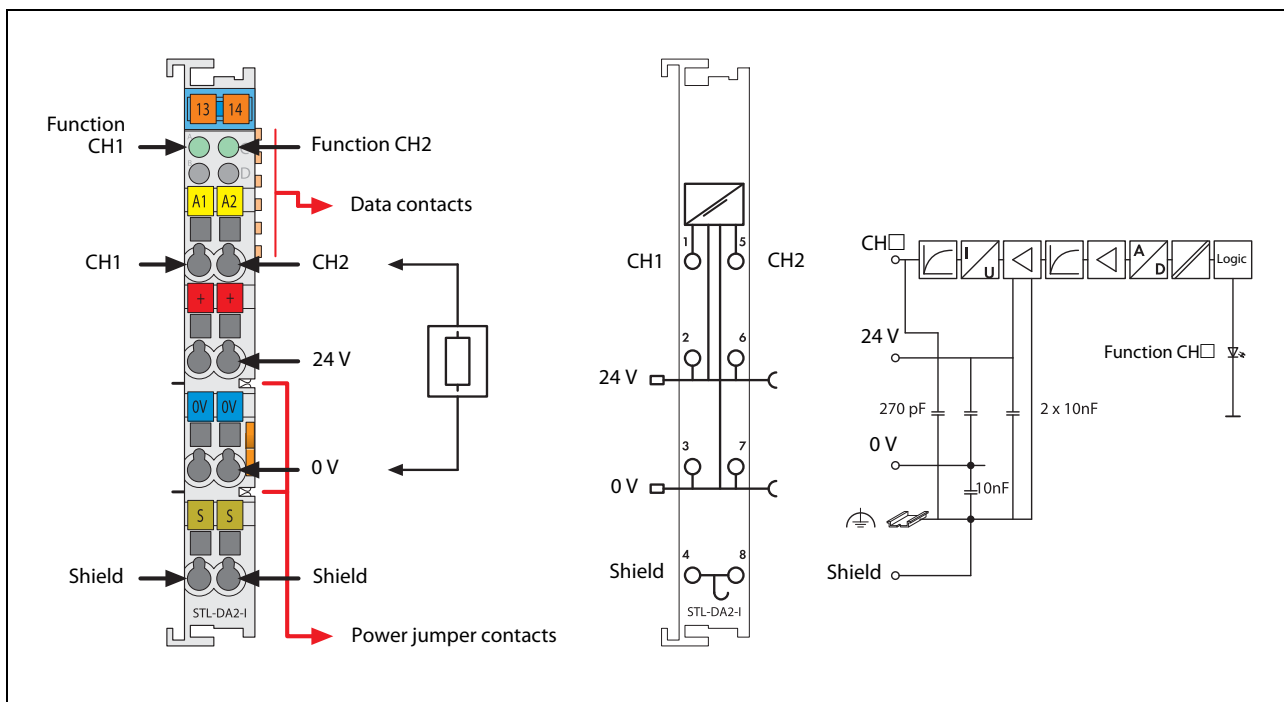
13 14

Function CH1

Function CH2

D

A1 A2

Data contacts

CH1

CH2

+ +

24 V

0V 0V

0 V

S S

Shield

Shield

STL-DA2-I

Power jumper contacts

1 5

CH1

CH2

2 6

24 V

3 7

0 V

4 8

Shield

STL-DA2-I

CH□

I U

A D

Logic

24 V

Function CH□

270 pF

2 x 10nF

0 V

10nF

Shield